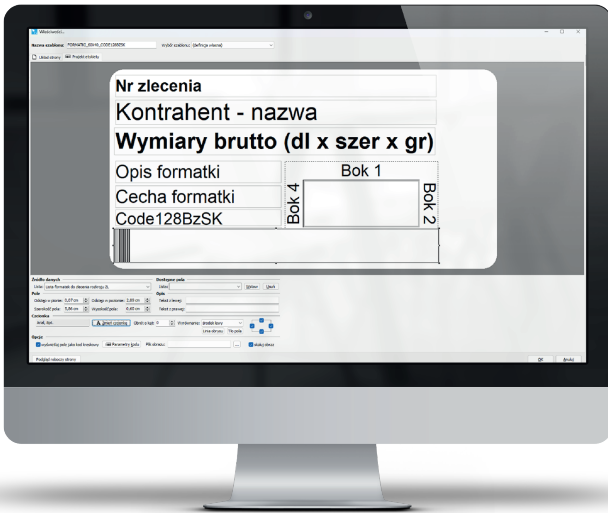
Wiadomości...

Nazwa szablonu: FORMATKI_ID140_CODE128BZSK
Wybór szablonu: (Definicja własna)

Układ strony
Projekt szablonu

Nr zlecenia

Kontrahent - nazwa

Wymiary brutto (dl x szer x gr)

Opis formatki

Cecha formatki

Code128BzSK

Bok 1

Bok 4

Bok 2

Źródło danych
Dostępne pola
Pole
Opis
Odstęp w pionie: 0,37 cm
Odstęp w poziomie: 3,89 cm
Szerokość pola: 5,36 cm
Wysokość pola: 0,63 cm
Tekst z lewej:
Tekst z prawej:
Czcionka
Arial, 8pt.
Zmień czcionkę
Wyrównanie: środek
Opcje
Podgląd wydruku strony
OK
Anuluj